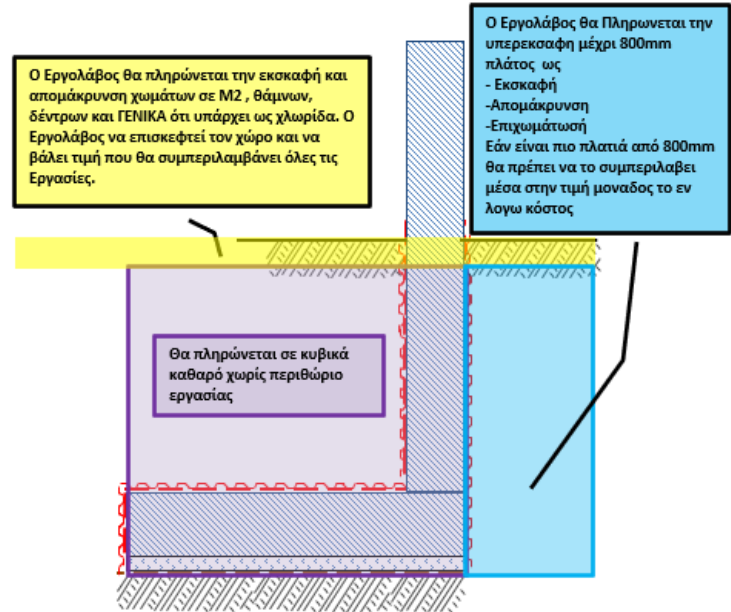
Ο Εργολάβος θα πληρώνεται την εκσκαφή και απομάκρυνση χωμάτων σε Μ2 , θάμνων, δέντρων και ΓΕΝΙΚΑ ότι υπάρχει ως χλωρίδα. Ο Εργολάβος να επισκεφτεί τον χώρο και να βάλει τιμή που θα συμπεριλαμβάνει όλες τις Εργασίες.

Ο Εργολάβος θα Πληρωνεται την υπερεκσαφη μέχρι 800mm πλάτος ως
- Εκσκαφή
-Απομάκρυνση
-Επιχωμάτωσή
Εάν είναι πιο πλατιά από 800mm θα πρέπει να το συμπεριλαβει μέσα στην τιμή μοναδος το εν λογω κόστος

Θα πληρώνεται σε κυβικά καθαρό χωρίς περιθώριο εργασίας